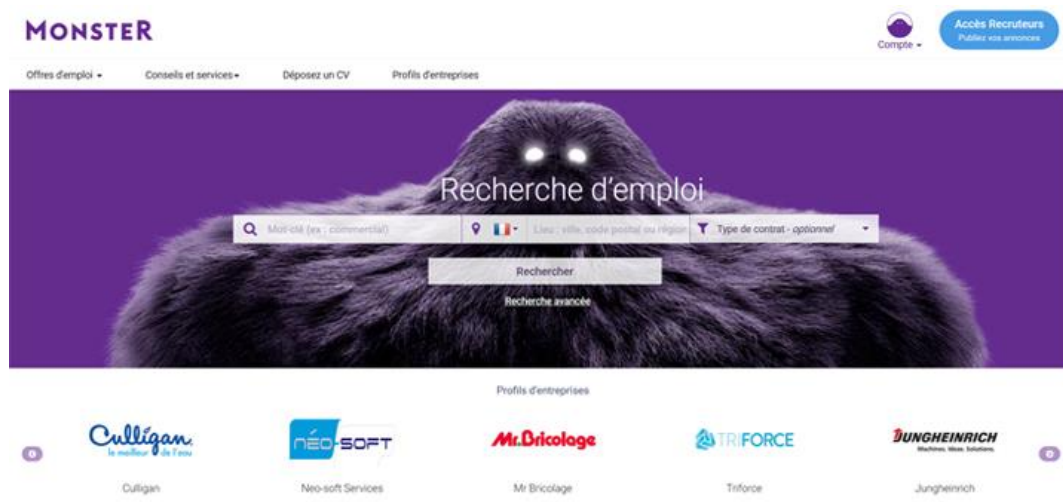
MONSTER

Compte

Accès Recruteurs
Publiez vos annonces

Offres d'emploi

Conseils et services

Déposez un CV

Profils d'entreprises

Recherche d'emploi

Mot-clé (ex : commercial)

Lieu : ville, code postal ou région

Type de contrat - optionnel

Rechercher

Recherche avancée

Profils d'entreprises

Culligan
le meilleur de l'eau

NÉO-SOFT

Mr.Bricolage

TRIFORCE

JUNGHEINRICH
Machines. Ideas. Solutions.

Culligan

Neo-soft Services

Mr Bricolage

Triforce

Jungheinrich